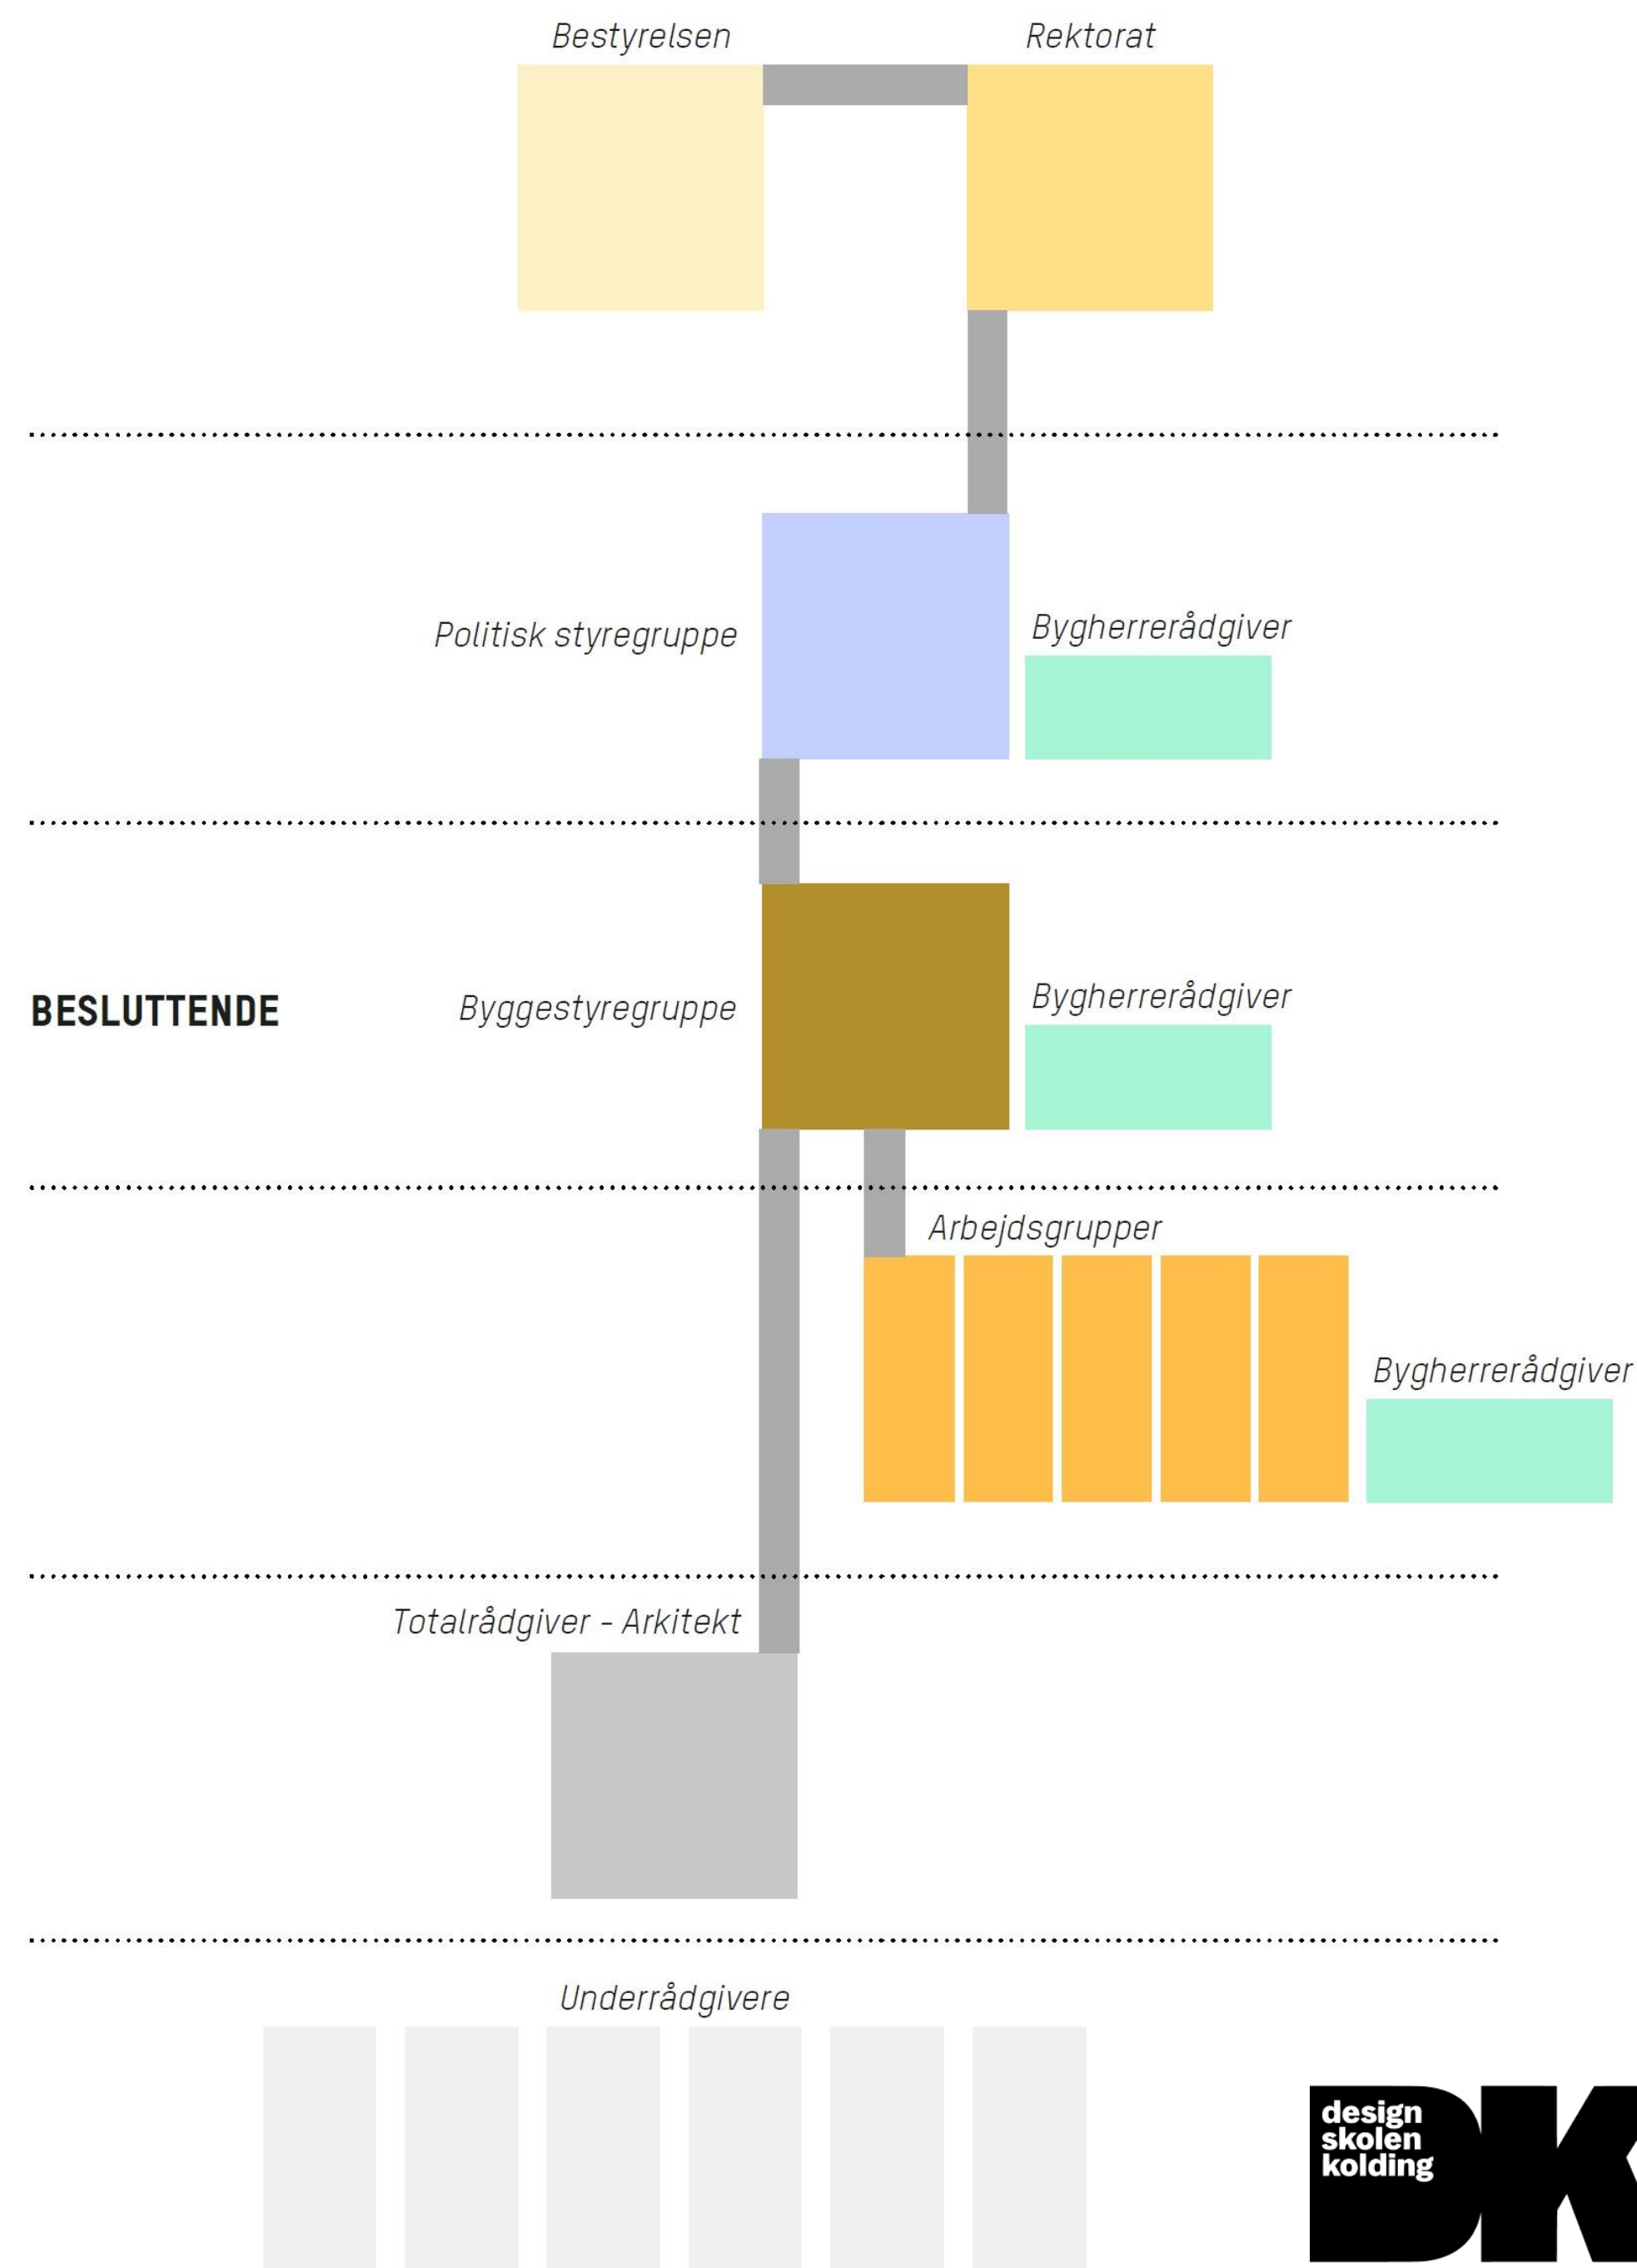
Bestyrelsen

Rektorat

Politisk styregruppe

Bygherrerådgiver

BESLUTTENDE

Byggestyregruppe

Bygherrerådgiver

Arbejdsgrupper

Bygherrerådgiver

Totalrådgiver - Arkitekt

Underrådgivere

design
skolen
kolding